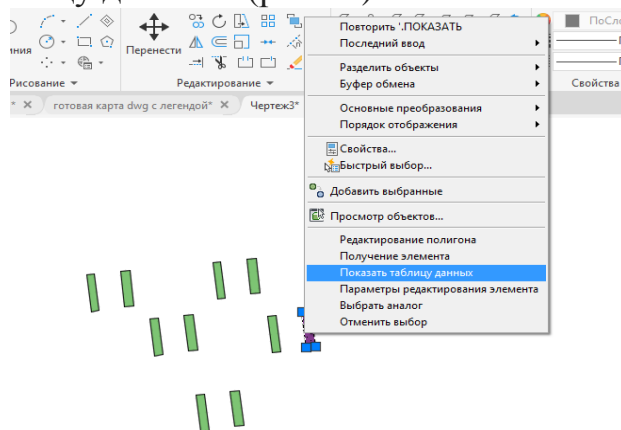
ния
Перенести
Рисование ▾
Редактирование ▾
ПоСл
Свойства
готовая карта dwg с легендой*
Чертеж3*
Повторить '.ПОКАЗАТЬ
Последний ввод
Разделить объекты
Буфер обмена
Основные преобразования
Порядок отображения
Свойства...
Быстрый выбор...
Добавить выбранные
Просмотр объектов...
Редактирование полигона
Получение элемента
Показать таблицу данных
Параметры редактирования элемента
Выбрать аналог
Отменить выбор